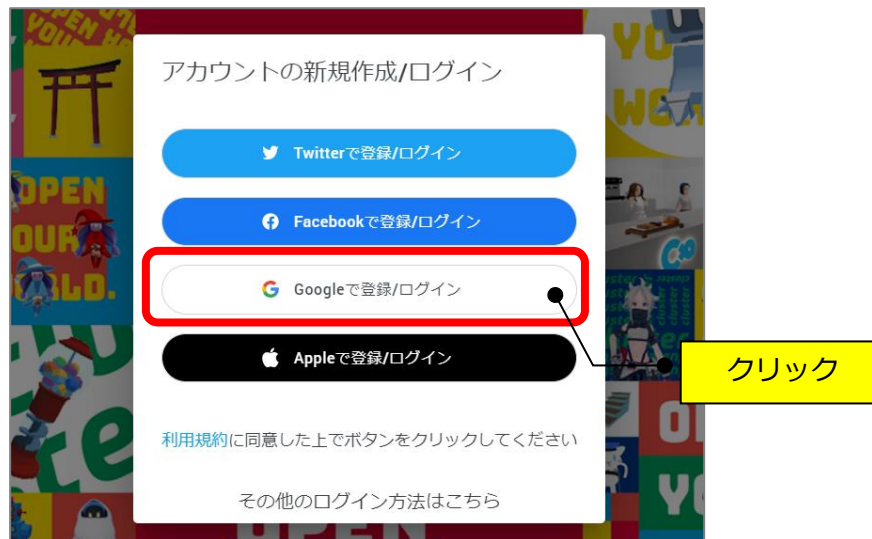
アカウントの新規作成/ログイン

Twitterで登録/ログイン

Facebookで登録/ログイン

Googleで登録/ログイン

Appleで登録/ログイン

クリック

利用規約に同意した上でボタンをクリックしてください

その他のログイン方法はこちら